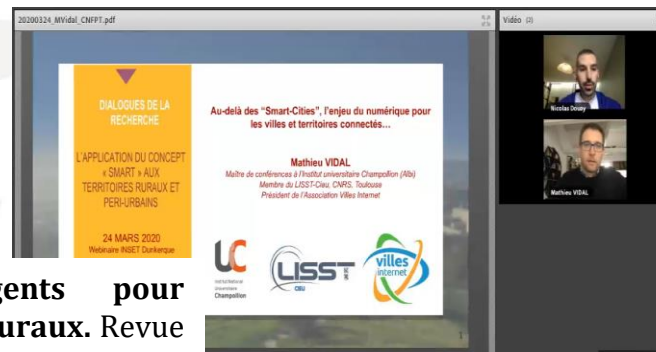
20200324_MVidal_CNFPT.pdf

Vidéo (2)

DIALOGUES DE LA RECHERCHE

L'APPLICATION DU CONCEPT « SMART » AUX TERRITOIRES RURAUX ET PERI-URBAINS

24 MARS 2020
Webinaire INSET Dunkerque

Au-delà des "Smart-Cities", l'enjeu du numérique pour les villes et territoires connectés…

Mathieu VIDAL
Maître de conférences à l'Institut universitaire Champollion (Albi)
Membre du LISST-Cieu, CNRS, Toulouse
Président de l'Association Villes Internet

UC Institut National Universitaire Champollion

LISST CIEU

villes internet

Nicolas Douay

Mathieu VIDAL

gents pour
uraux. Revue